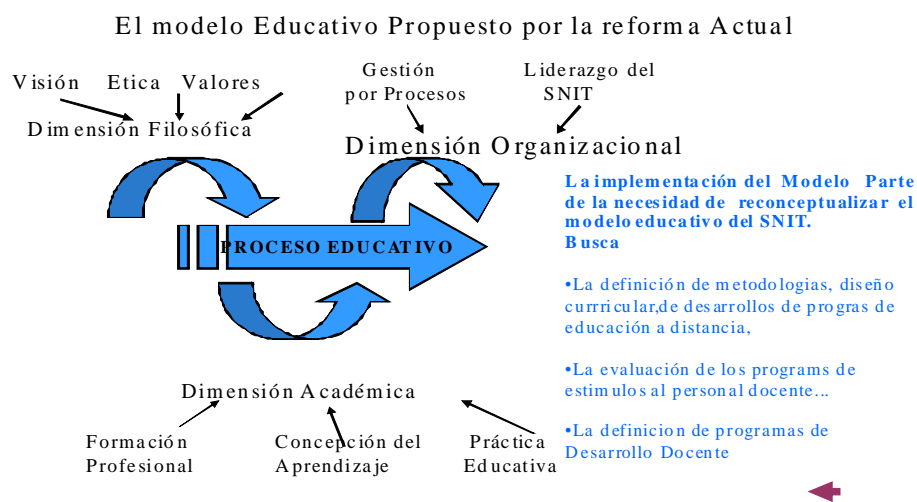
El modelo Educativo Propuesto por la reforma Actual

Visión Etica Valores

Dimensión Filosófica

Gestión por Procesos

Liderazgo del SNIT

Dimensión Organizacional

PROCESO EDUCATIVO

La implementación del Modelo Parte de la necesidad de reconceptualizar el modelo educativo del SNIT. Busca

•La definición de metodologias, diseño currricular,de desarrollos de progras de educación a distancia,

•La evaluación de los programs de estimulos al personal docente...

•La definicion de programas de Desarrollo Docente

Dimensión Académica

Formación Profesional

Concepción del Aprendizaje

Práctica Educativa